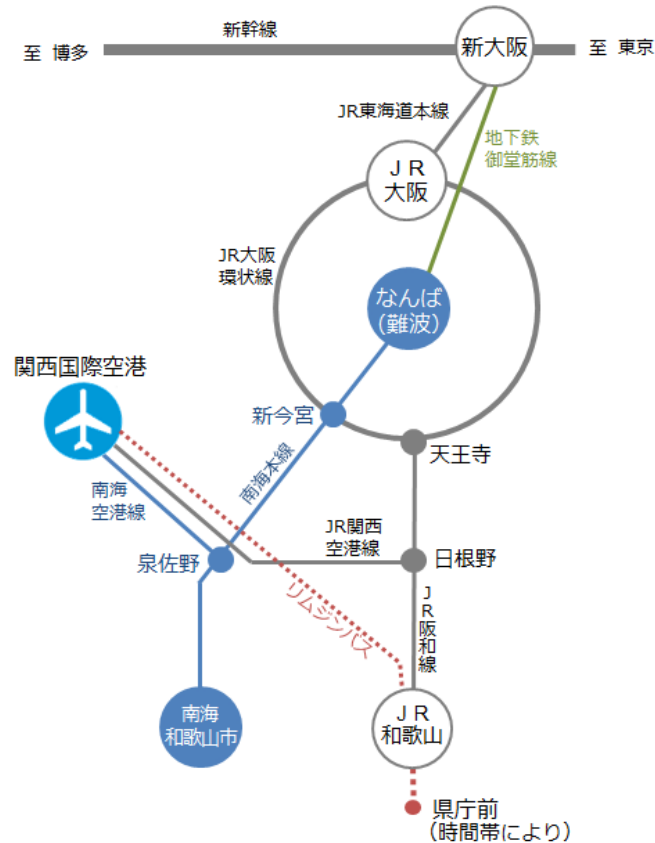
至 博多

新幹線

新大阪

至 東京

JR東海道本線

地下鉄
御堂筋線

JR
大阪

JR大阪
環状線

なんば
(難波)

関西国際空港

新今宮

天王寺

南海本線

南海
空港線

JR関西
空港線

泉佐野

日根野

リムジンバス

JR
阪和線

南海
和歌山市

JR
和歌山

県庁前
(時間帯により)